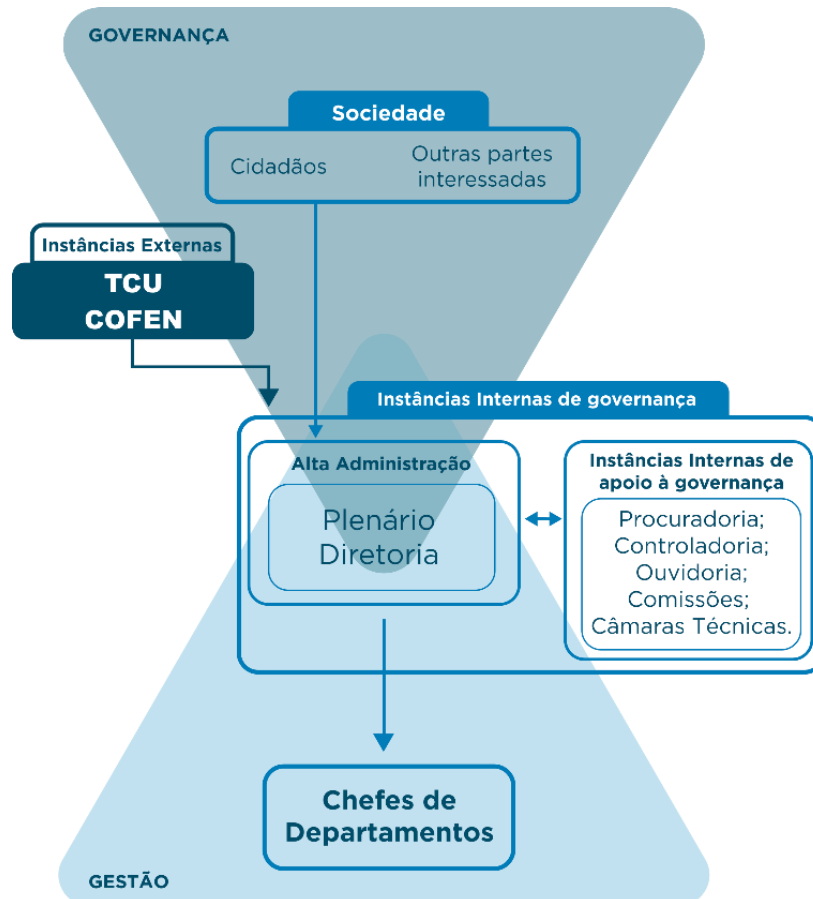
GOVERNANÇA

Sociedade

Cidadãos

Outras partes interessadas

Instâncias Externas

TCU
COFEN

Instâncias Internas de governança

Alta Administração

Plenário
Diretoria

Instâncias Internas de apoio à governança

Procuradoria;
Controladoria;
Ouvidoria;
Comissões;
Câmaras Técnicas.

Chefes de Departamentos

GESTÃO